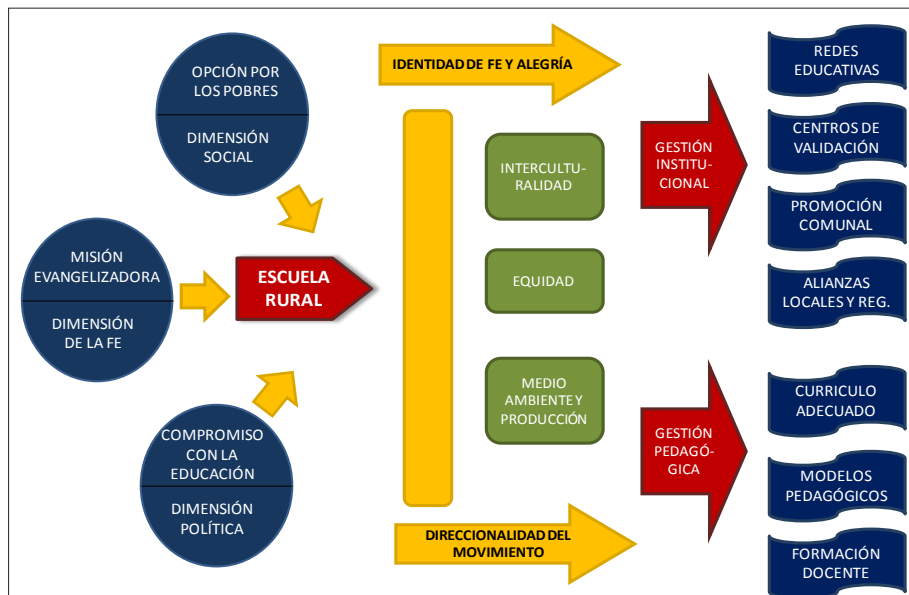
OPCIÓN POR LOS POBRES

DIMENSIÓN SOCIAL

MISIÓN EVANGELIZADORA

DIMENSIÓN DE LA FE

COMPROMISO CON LA EDUCACIÓN

DIMENSIÓN POLÍTICA

ESCUELA RURAL

IDENTIDAD DE FE Y ALEGRÍA

INTERCULTURALIDAD

EQUIDAD

MEDIO AMBIENTE Y PRODUCCIÓN

DIRECCIONALIDAD DEL MOVIMIENTO

GESTIÓN INSTITUCIONAL

GESTIÓN PEDAGÓGICA

REDES EDUCATIVAS

CENTROS DE VALIDACIÓN

PROMOCIÓN COMUNAL

ALIANZAS LOCALES Y REG.

CURRICULO ADECUADO

MODELOS PEDAGÓGICOS

FORMACIÓN DOCENTE